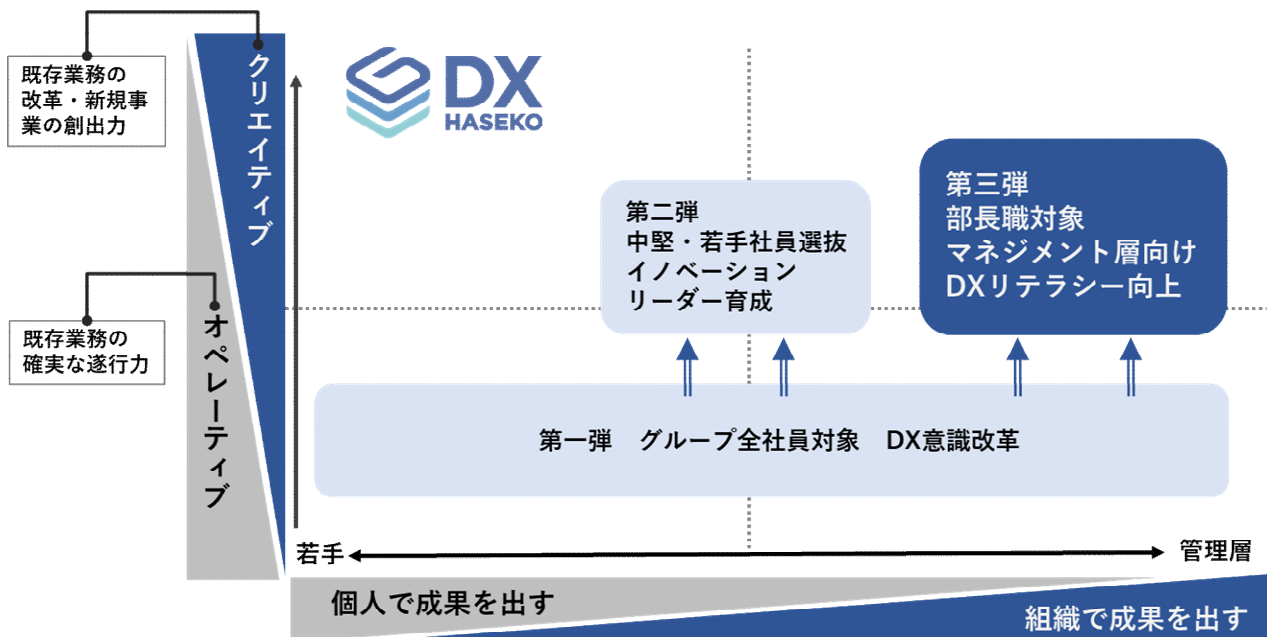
既存業務の改革・新規事業の創出力

クリエイティブ

DX HASEKO

既存業務の確実な遂行力

オペレーティブ

第二弾
中堅・若手社員選抜
イノベーション
リーダー育成

第三弾
部長職対象
マネジメント層向け
DXリテラシー向上

第一弾　グループ全社員対象　DX意識改革

若手

管理層

個人で成果を出す

組織で成果を出す